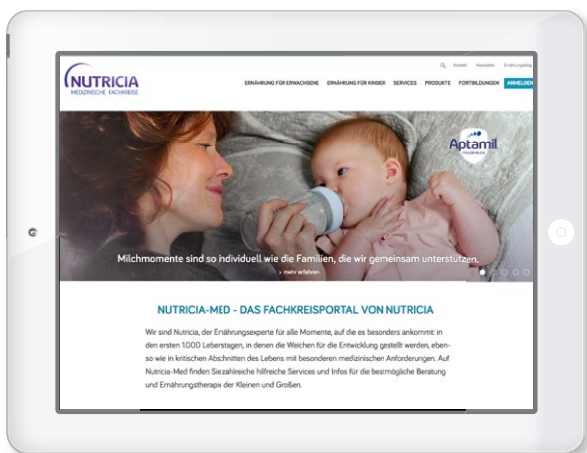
NUTRICIA
MEDIZINISCHE FACHKREISE

Kontakt Newsletter Ernährungsblog

ERNÄHRUNG FÜR ERWACHSENE ERNÄHRUNG FÜR KINDER SERVICES PRODUKTE FORTBILDUNGEN ANMELDEN

Aptamil

Milchmomente sind so individuell wie die Familien, die wir gemeinsam unterstützen.

› mehr erfahren

NUTRICIA-MED - DAS FACHKREISPORTAL VON NUTRICIA

Wir sind Nutricia, der Ernährungsexperte für alle Momente, auf die es besonders ankommt: in den ersten 1000 Lebenstagen, in denen die Weichen für die Entwicklung gestellt werden, ebenso wie in kritischen Abschnitten des Lebens mit besonderen medizinischen Anforderungen. Auf Nutricia-Med finden Sie zahlreiche hilfreiche Services und Infos für die bestmögliche Beratung und Ernährungstherapie der Kleinen und Großen.